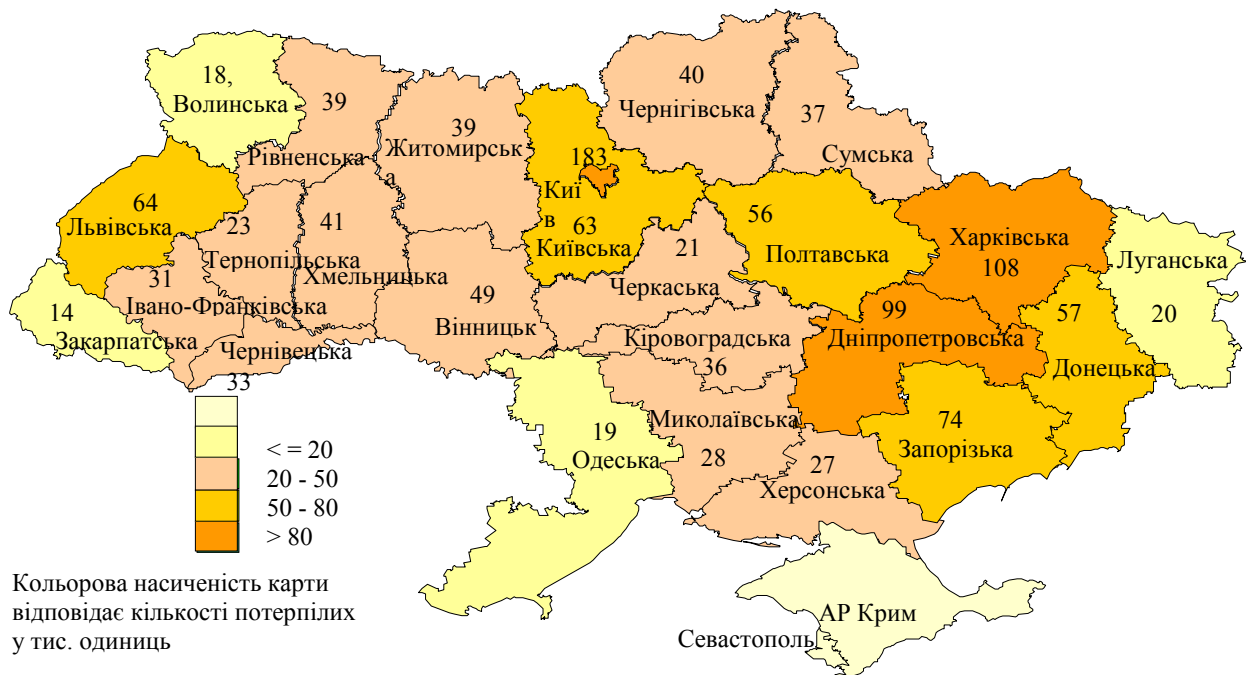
18,
Волинська

39
Рівненська

39
Житомирська

40
Чернігівська

37
Сумська

183
Київ

63
Київська

64
Львівська

23
Тернопільська

41
Хмельницька

31
Івано-Франківська

14
Закарпатська

Чернівецька
33

49
Вінницька

21
Черкаська

56
Полтавська

Харківська
108

Луганська
20

99
Дніпропетровська

57
Донецька

Кіровоградська
36

19
Одеська

Миколаївська
28

27
Херсонська

74
Запорізька

АР Крим

Севастополь

< = 20
20 - 50
50 - 80
> 80

Кольорова насиченість карти відповідає кількості потерпілих у тис. одиниць